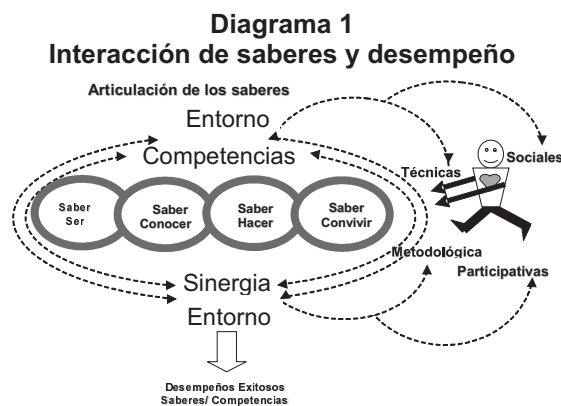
Diagrama 1
Interacción de saberes y desempeño

Articulación de los saberes

Entorno

Competencias

Saber Ser

Saber Conocer

Saber Hacer

Saber Convivir

Sinergia

Entorno

Técnicas

Sociales

Metodológica

Participativas

Desempeños Exitosos
Saberes/ Competencias